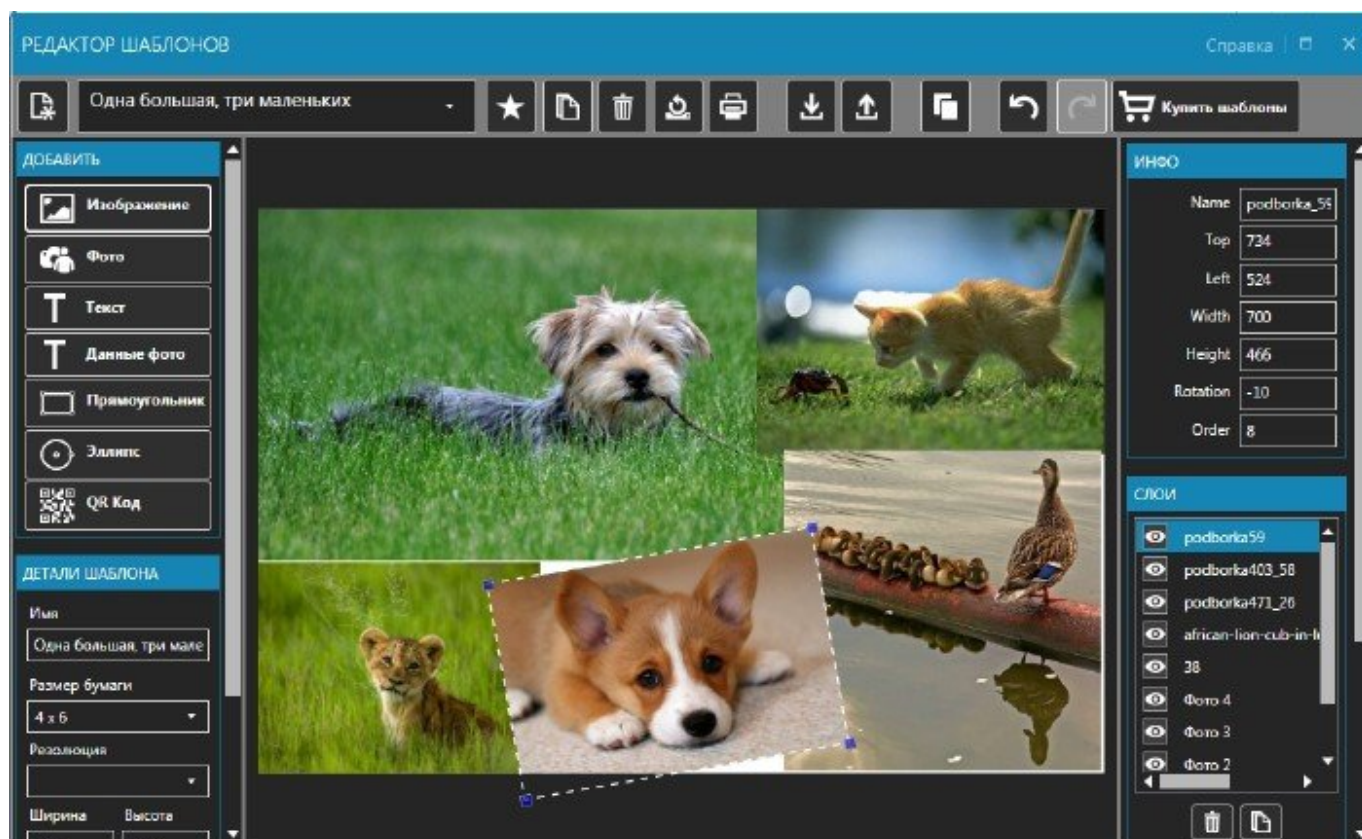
РЕДАКТОР ШАБЛОНОВ

Справка

Одна большая, три маленьких

Купить шаблоны

ДОБАВИТЬ

Изображение

Фото

Текст

Данные фото

Прямоугольник

Эллипс

QR Код

ДЕТАЛИ ШАБЛОНА

Имя

Одна большая, три мале

Размер бумаги

4 x 6

Резолюция

Ширина

Высота

ИНФО

| Name | podborka_59 |
|---|---|
| Top | 734 |
| Left | 524 |
| Width | 700 |
| Height | 466 |
| Rotation | -10 |
| Order | 8 |

СЛОИ

podborka59

podborka403_58

podborka471_26

african-lion-cub-in-l

38

Фото 4

Фото 3

Фото 2